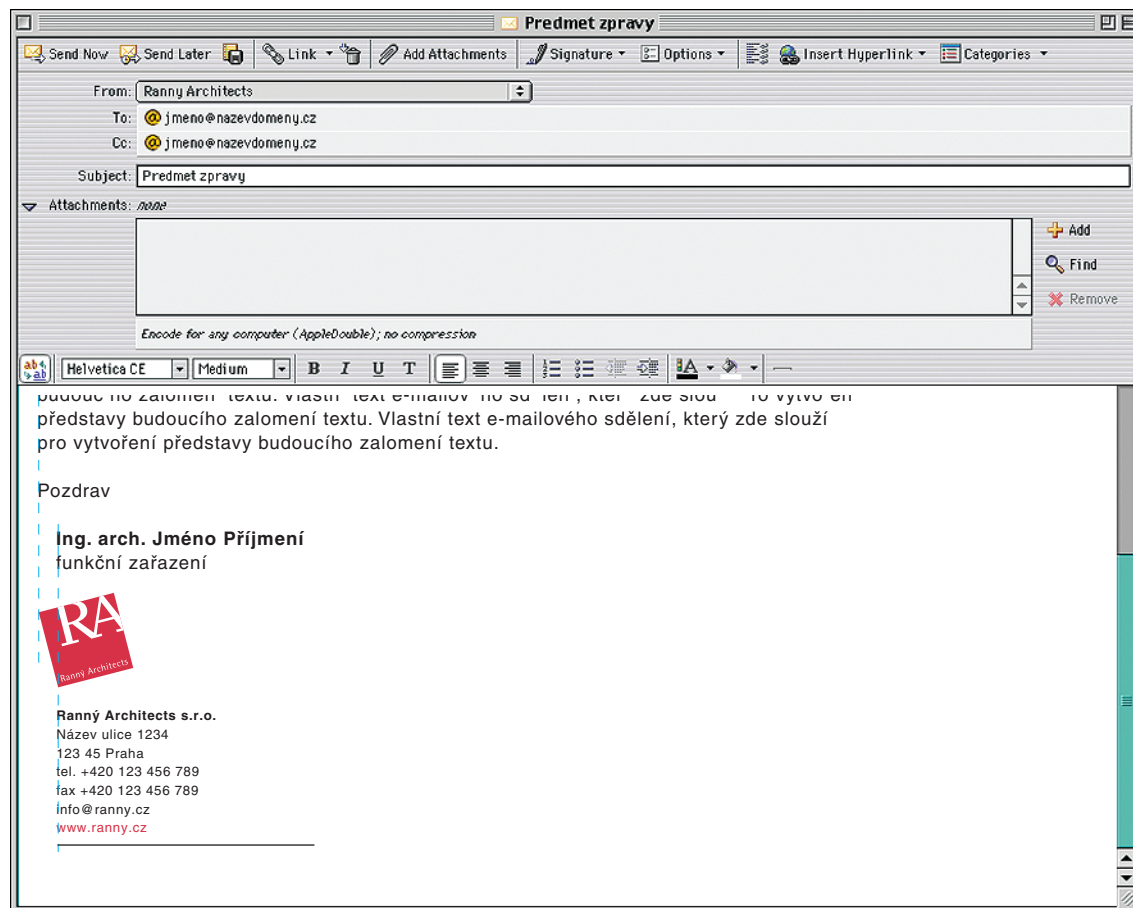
Predmet zpravy

Send Now | Send Later | Link | Add Attachments | Signature | Options | Insert Hyperlink | Categories

From: Ranny Architects
To: jmeno@nazevdomeny.cz
Cc: jmeno@nazevdomeny.cz
Subject: Predmet zpravy
Attachments: none

Add
Find
Remove

Encode for any computer (AppleDouble); no compression

Helvetica CE | Medium | B I U T

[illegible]
představy budoucího zalomení textu. Vlastní text e-mailového sdělení, který zde slouží pro vytvoření představy budoucího zalomení textu.

Pozdrav

Ing. arch. Jméno Příjmení
funkční zařazení

RA
Ranný Architects

Ranný Architects s.r.o.
Název ulice 1234
123 45 Praha
tel. +420 123 456 789
fax +420 123 456 789
info@ranny.cz
www.ranny.cz